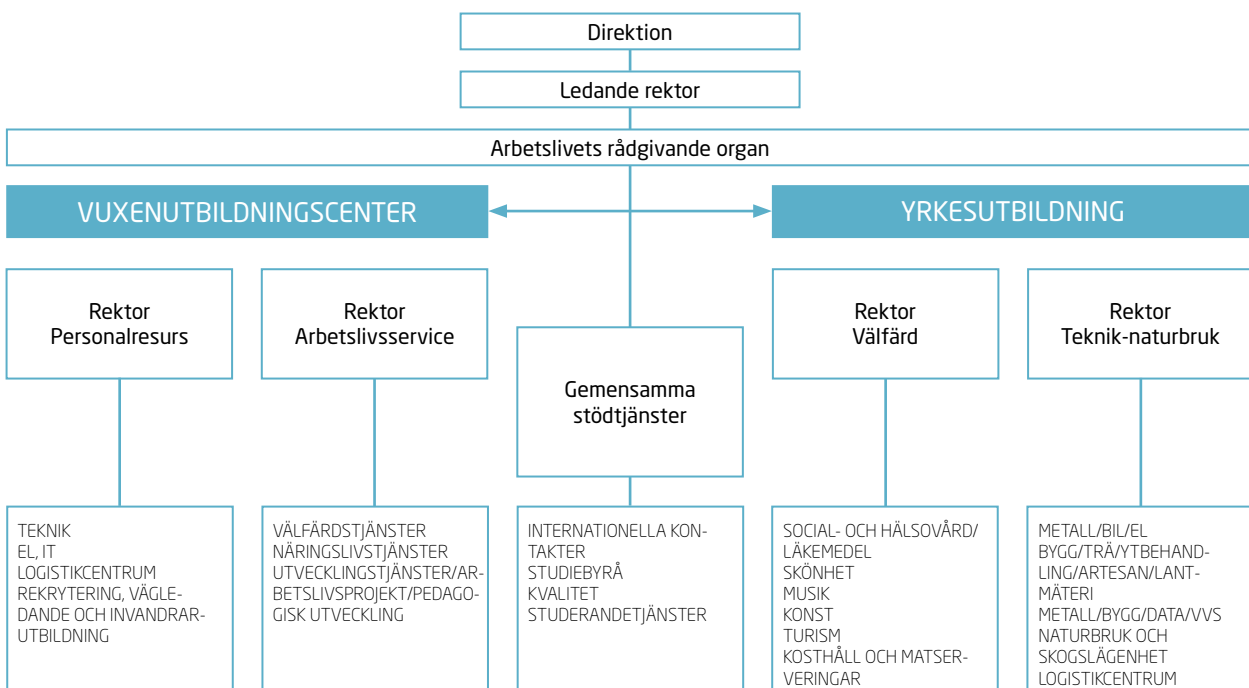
Direktion

Ledande rektor

Arbetslivets rådgivande organ

VUXENUTBILDNINGSCENTER

YRKESUTBILDNING

Rektor
Personalresurs

Rektor
Arbetslivsservice

Gemensamma stödtjänster

Rektor
Välfärd

Rektor
Teknik-naturbruk

TEKNIK
EL, IT
LOGISTIKCENTRUM
REKRYTERING, VÄGLEDANDE OCH INVANDRARUTBILDNING

VÄLFÄRDSTJÄNSTER
NÄRINGSLIVSTJÄNSTER
UTVECKLINGSTJÄNSTER/ARBETSLIVSPROJEKT/PEDAGOGISK UTVECKLING

INTERNATIONELLA KONTAKTER
STUDIEBYRÅ
KVALITET
STUDERANDETJÄNSTER

SOCIAL- OCH HÄLSOVÅRD/LÄKEMEDEL
SKÖNHET
MUSIK
KONST
TURISM
KOSTHÅLL OCH MATSERVERINGAR

METALL/BIL/EL
BYGG/TRÄ/YTBEHANDLING/ARTESAN/LANTMÄTERI
METALL/BYGG/DATA/VVS
NATURBRUK OCH SKOGSLÄGENHET
LOGISTIKCENTRUM